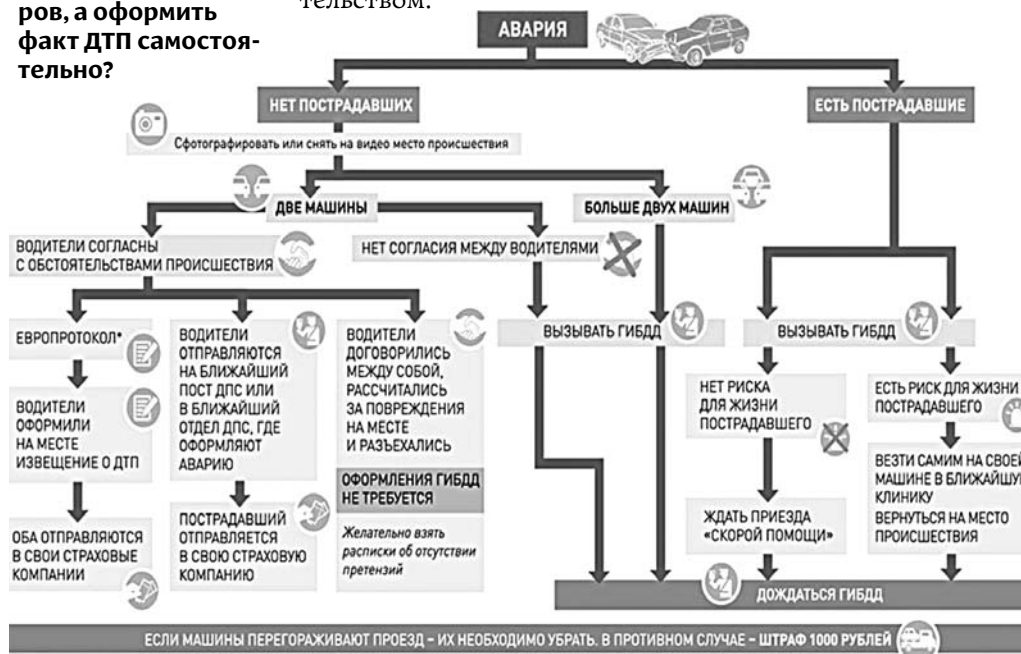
ров, а оформить факт ДТП самостоятельно?

тельством.

АВАРИЯ

НЕТ ПОСТРАДАВШИХ

ЕСТЬ ПОСТРАДАВШИЕ

Сфотографировать или снять на видео место происшествия

ДВЕ МАШИНЫ

БОЛЬШЕ ДВУХ МАШИН

ВОДИТЕЛИ СОГЛАСНЫ С ОБСТОЯТЕЛЬСТВАМИ ПРОИСШЕСТВИЯ

НЕТ СОГЛАСИЯ МЕЖДУ ВОДИТЕЛЯМИ

ЕВРОПРОТОКОЛ*

ВОДИТЕЛИ ОФОРМИЛИ НА МЕСТЕ ИЗВЕЩЕНИЕ О ДТП

ОБА ОТПРАВЛЯЮТСЯ В СВОИ СТРАХОВЫЕ КОМПАНИИ

ВОДИТЕЛИ ОТПРАВЛЯЮТСЯ НА БЛИЖАЙШИЙ ПОСТ ДПС ИЛИ В БЛИЖАЙШИЙ ОТДЕЛ ДПС, ГДЕ ОФОРМЛЯЮТ АВАРИЮ

ПОСТРАДАВШИЙ ОТПРАВЛЯЕТСЯ В СВОЮ СТРАХОВУЮ КОМПАНИЮ

ВОДИТЕЛИ ДОГОВОРИЛИСЬ МЕЖДУ СОБОЙ, РАССЧИТАЛИСЬ ЗА ПОВРЕЖДЕНИЯ НА МЕСТЕ И РАЗЪЕХАЛИСЬ

ОФОРМЛЕНИЯ ГИБДД НЕ ТРЕБУЕТСЯ

Желательно взять расписки об отсутствии претензий

ВЫЗЫВАТЬ ГИБДД

ВЫЗЫВАТЬ ГИБДД

НЕТ РИСКА ДЛЯ ЖИЗНИ ПОСТРАДАВШЕГО

ЖДАТЬ ПРИЕЗДА «СКОРОЙ ПОМОЩИ»

ЕСТЬ РИСК ДЛЯ ЖИЗНИ ПОСТРАДАВШЕГО

ВЕЗТИ САМИМ НА СВОЕЙ МАШИНЕ В БЛИЖАЙШУ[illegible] КЛИНИКУ
ВЕРНУТЬСЯ НА МЕСТО ПРОИСШЕСТВИЯ

ДОЖДАТЬСЯ ГИБДД

ЕСЛИ МАШИНЫ ПЕРЕГОРАЖИВАЮТ ПРОЕЗД – ИХ НЕОБХОДИМО УБРАТЬ. В ПРОТИВНОМ СЛУЧАЕ – ШТРАФ 1000 РУБЛЕЙ